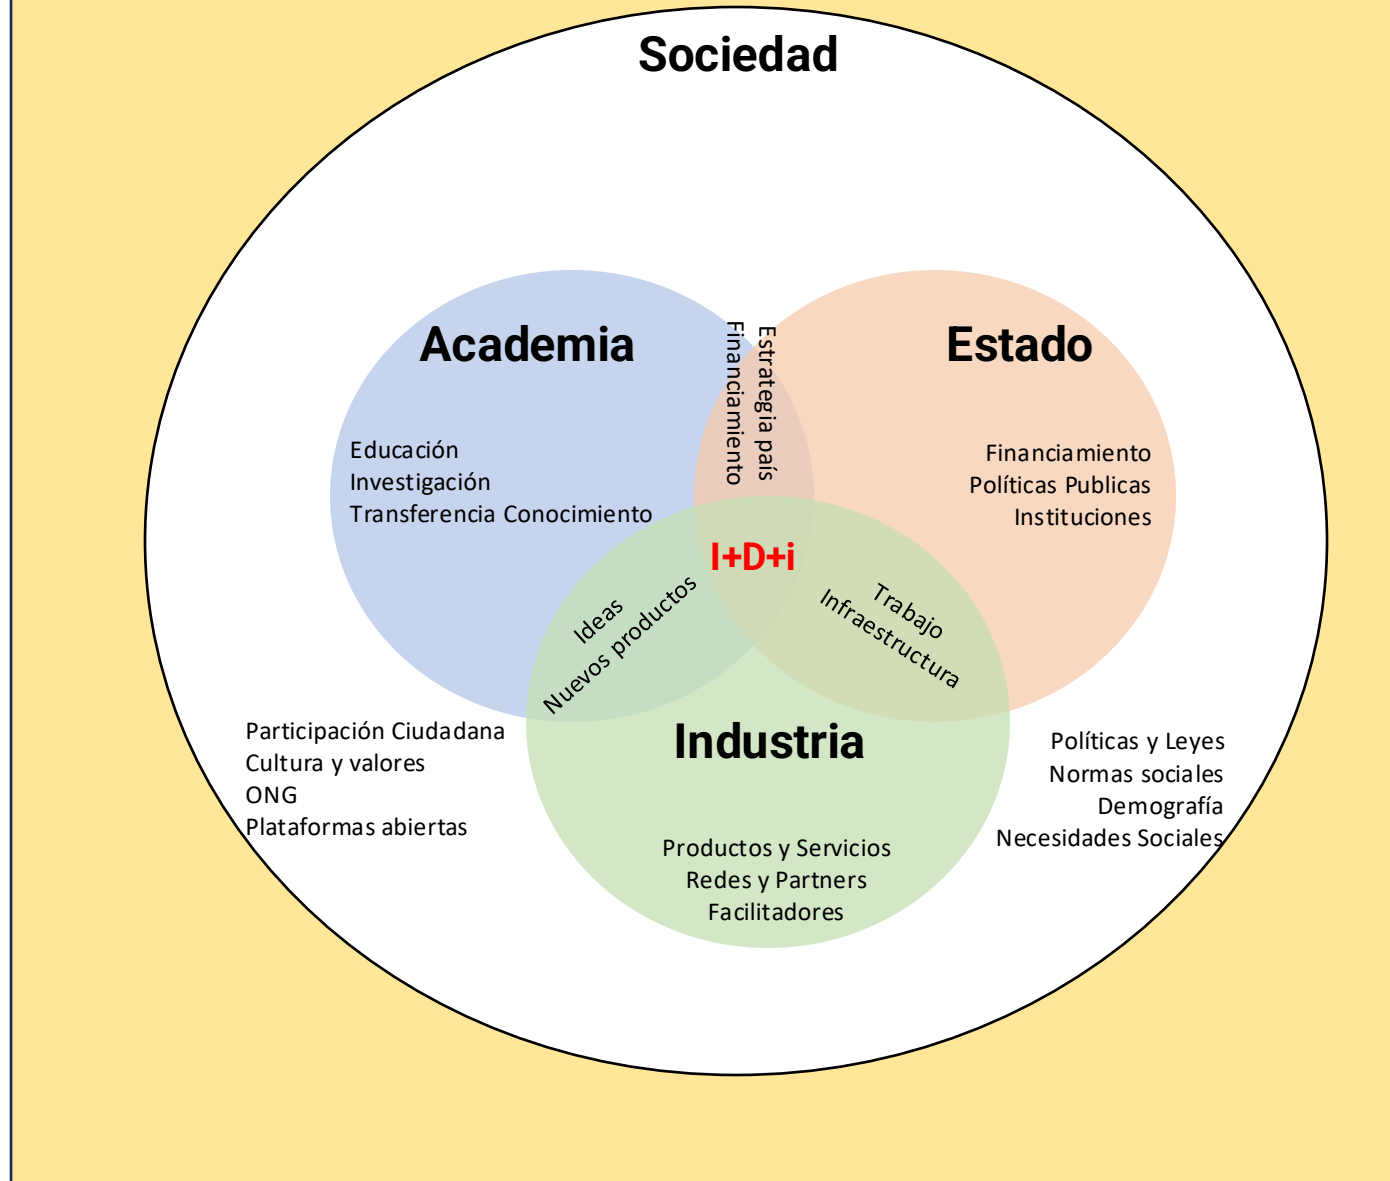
Sociedad

Academia

Educación
Investigación
Transferencia Conocimiento

Estrategia país
Financiamiento

Estado

Financiamiento
Políticas Publicas
Instituciones

I+D+i

Ideas
Nuevos productos

Trabajo
Infraestructura

Industria

Productos y Servicios
Redes y Partners
Facilitadores

Participación Ciudadana
Cultura y valores
ONG
Plataformas abiertas

Políticas y Leyes
Normas sociales
Demografía
Necesidades Sociales